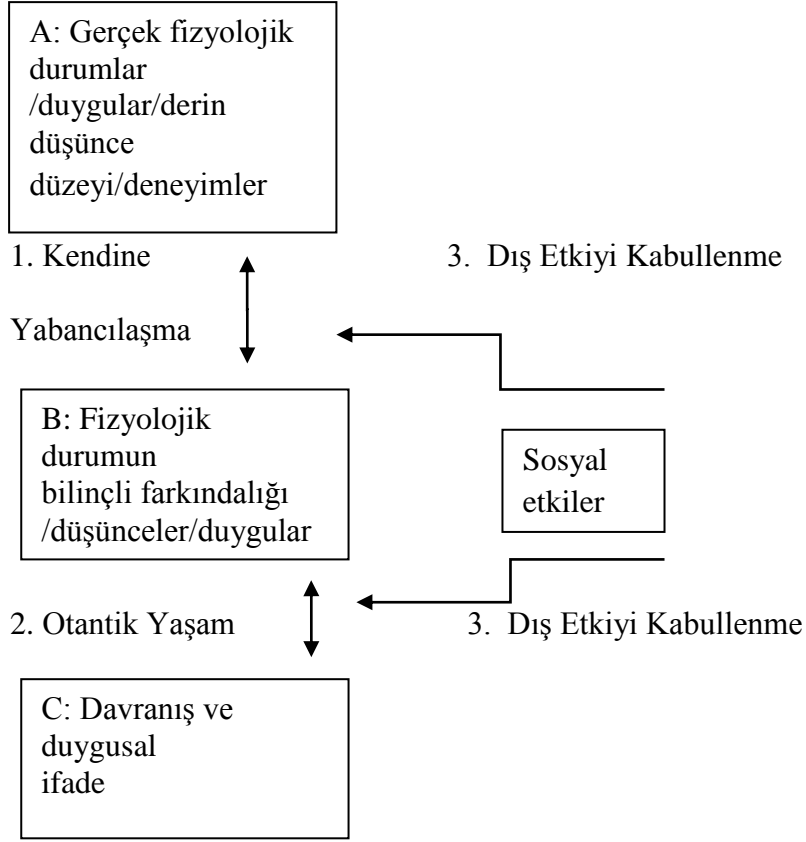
A: Gerçek fizyolojik durumlar /duygular/derin düşünce düzeyi/deneyimler

1. Kendine

Yabancılaşma

3. Dış Etkiyi Kabullenme

B: Fizyolojik durumun bilinçli farkındalığı /düşünceler/duygular

Sosyal etkiler

2. Otantik Yaşam

3. Dış Etkiyi Kabullenme

C: Davranış ve duygusal ifade